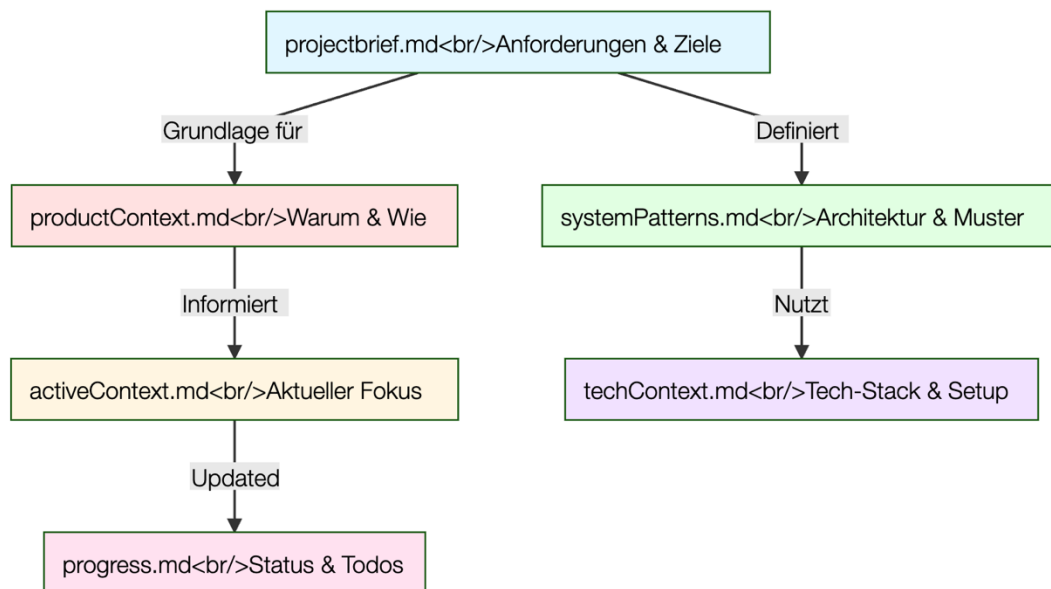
projectbrief.md<br/>Anforderungen & Ziele

Grundlage für

Definiert

productContext.md<br/>Warum & Wie

systemPatterns.md<br/>Architektur & Muster

Informiert

Nutzt

activeContext.md<br/>Aktueller Fokus

techContext.md<br/>Tech-Stack & Setup

Updated

progress.md<br/>Status & Todos